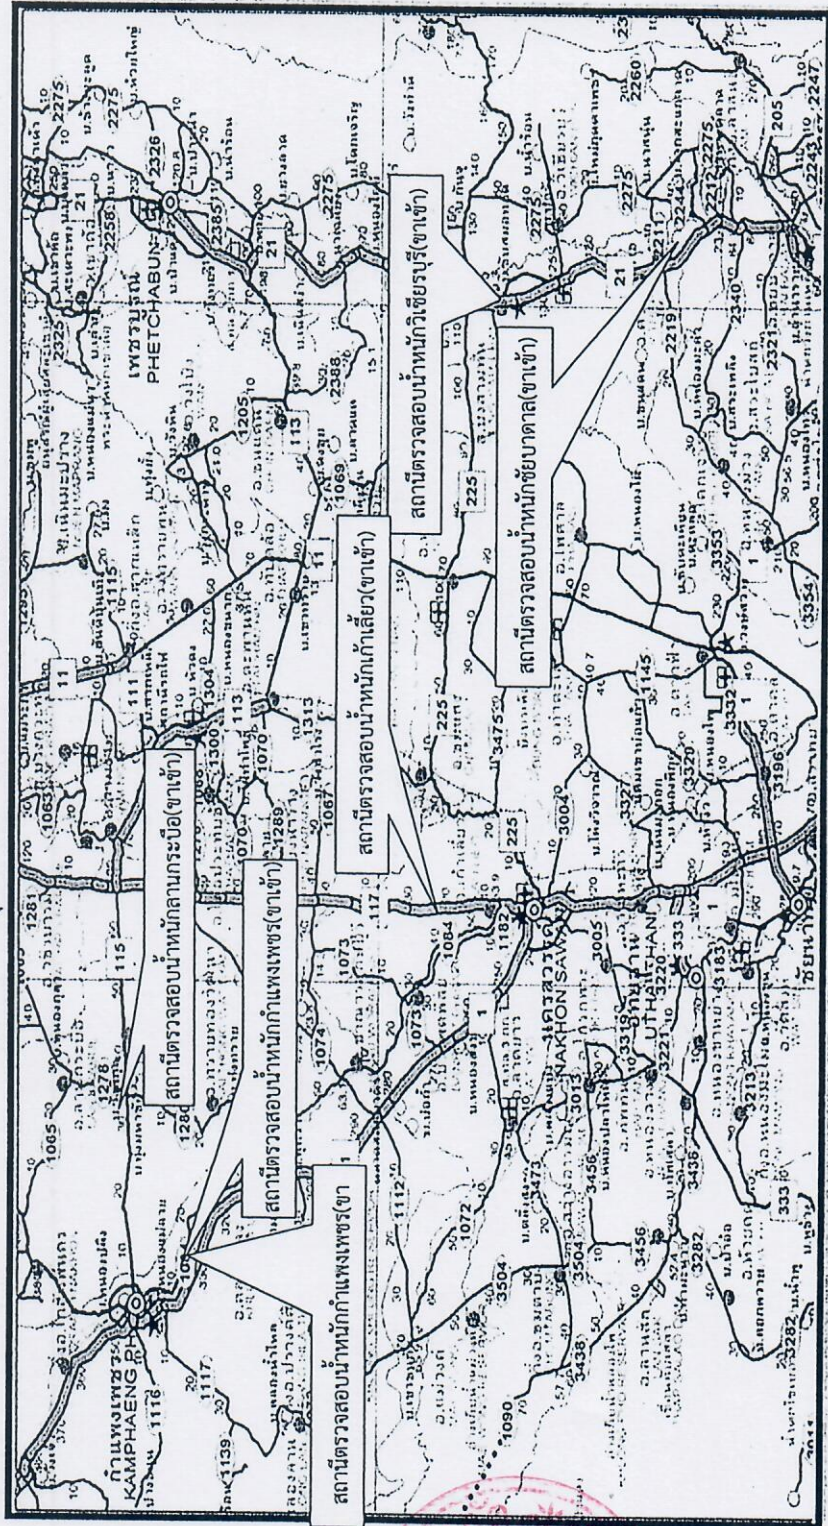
สถานีตรวจสอบน้ำหนักลานกระบือ(ขาเข้า)

สถานีตรวจสอบน้ำหนักกำแพงเพชร(ขาเข้า)

สถานีตรวจสอบน้ำหนักกำแพงเพชร(ขา

สถานีตรวจสอบน้ำหนักเก้าเลี้ยว(ขาเข้า)

สถานีตรวจสอบน้ำหนักวิเชียรบุรี(ขาเข้า)

สถานีตรวจสอบน้ำหนักชัยบาดาล(ขาเข้า)

เพชรบูรณ์ PHETCHABUN

กำแพงเพชร KAMPHAENG PH

นครสวรรค์ NAKHON SAWAN

อุทัยธานี UTHAITHANI

1116 1117 1139 1065 1278 1280 1281 115 1063 11 111 1115 3041 1300 113 1070 1289 1313 1067 117 1073 1074 1084 1072 1112 1090 3504 3438 3456 3473 3013 3319 3221 3220 3436 3282 3213 333 3183 3005 1182 225 3004 3327 3320 3145 3196 3332 3475 3354 3355 2321 2340 2219 2211 2244 2275 2260 205 2247 2243 2388 1069 1205 2385 2326 2258 2325 21 1 10 20 30 40 50 60 70